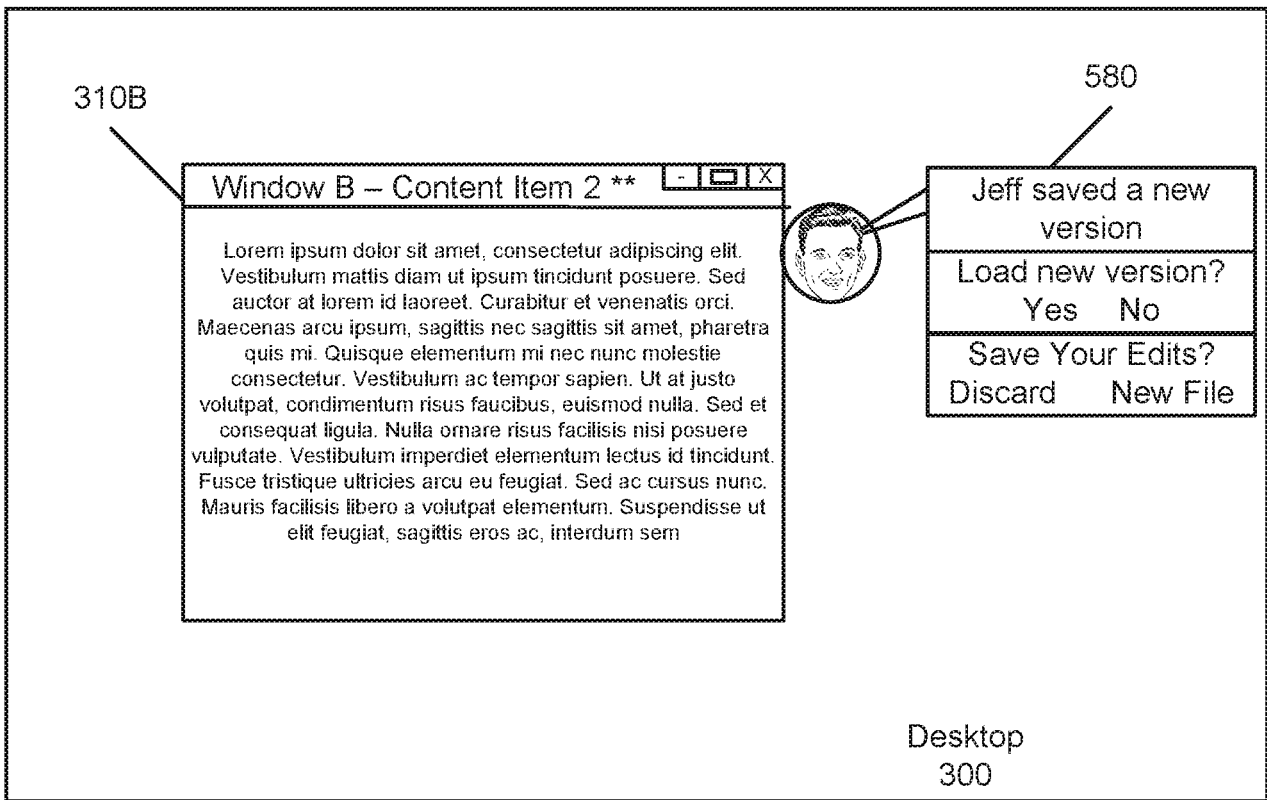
310B

580

Window B – Content Item 2 **

- □ X

Lorem ipsum dolor sit amet, consectetur adipiscing elit. Vestibulum mattis diam ut ipsum tincidunt posuere. Sed auctor at lorem id laoreet. Curabitur et venenatis orci. Maecenas arcu ipsum, sagittis nec sagittis sit amet, pharetra quis mi. Quisque elementum mi nec nunc molestie consectetur. Vestibulum ac tempor sapien. Ut at justo volutpat, condimentum risus faucibus, euismod nulla. Sed et consequat ligula. Nulla ornare risus facilisis nisi posuere vulputate. Vestibulum imperdiet elementum lectus id tincidunt. Fusce tristique ultricies arcu eu feugiat. Sed ac cursus nunc. Mauris facilisis libero a volutpat elementum. Suspendisse ut elit feugiat, sagittis eros ac, interdum sem

Jeff saved a new version

Load new version?
Yes No

Save Your Edits?
Discard New File

Desktop
300